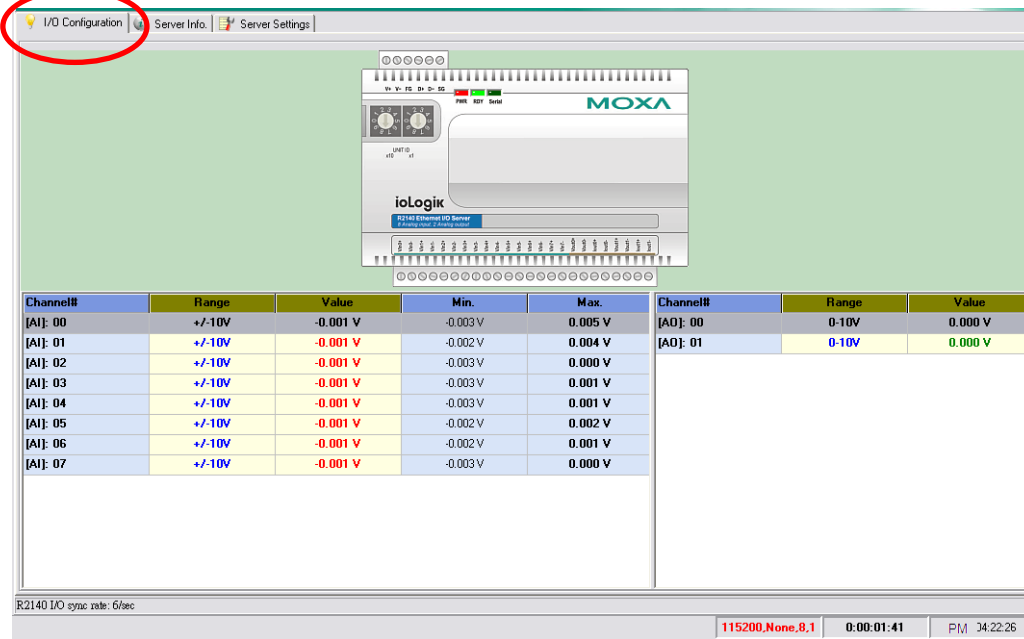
I/O Configuration | Server Info. | Server Settings

V+ V- FG D+ D- SG
PWR RDY Serial
MOXA
UNIT ID
x10 x1
ioLogik
R2140 Ethernet I/O Server
8 Analog input, 2 Analog output

| Channel# | Range | Value | Min. | Max. |
|---|---|---|---|---|
| [AI]: 00 | +/-10V | -0.001 V | -0.003 V | 0.005 V |
| [AI]: 01 | +/-10V | -0.001 V | -0.002 V | 0.004 V |
| [AI]: 02 | +/-10V | -0.001 V | -0.003 V | 0.000 V |
| [AI]: 03 | +/-10V | -0.001 V | -0.003 V | 0.001 V |
| [AI]: 04 | +/-10V | -0.001 V | -0.003 V | 0.001 V |
| [AI]: 05 | +/-10V | -0.001 V | -0.002 V | 0.002 V |
| [AI]: 06 | +/-10V | -0.001 V | -0.002 V | 0.001 V |
| [AI]: 07 | +/-10V | -0.001 V | -0.003 V | 0.000 V |

| Channel# | Range | Value |
|---|---|---|
| [AO]: 00 | 0-10V | 0.000 V |
| [AO]: 01 | 0-10V | 0.000 V |

R2140 I/O sync rate: 6/sec
115200,None,8,1 | 0:00:01:41 | PM 04:22:26